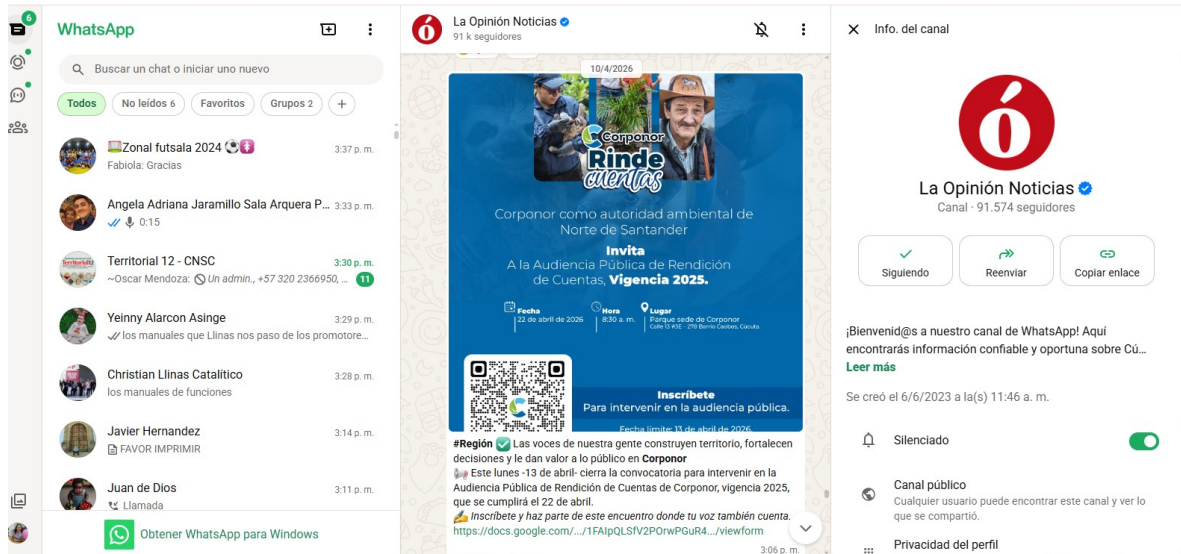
6

WhatsApp

Buscar un chat o iniciar uno nuevo

Todos | No leídos 6 | Favoritos | Grupos 2 | +

Zonal futsala 2024 ⚽
Fabiola: Gracias
3:37 p. m.

Angela Adriana Jaramillo Sala Arquera P...
0:15
3:33 p. m.

Territorial 12 - CNSC
~Oscar Mendoza: Un admin., +57 320 2366950, ...
3:30 p. m.
11

Yeinny Alarcon Asinge
los manuales que Llinas nos paso de los promotore...
3:29 p. m.

Christian Llinas Catalitico
los manuales de funciones
3:28 p. m.

Javier Hernandez
FAVOR IMPRIMIR
3:14 p. m.

Juan de Dios
Llamada
3:11 p. m.

Obtener WhatsApp para Windows

La Opinión Noticias
91 k seguidores

10/4/2026

Corponor
Rinde cuentas

Corponor como autoridad ambiental de Norte de Santander

Invita
A la Audiencia Pública de Rendición de Cuentas, Vigencia 2025.

Fecha
22 de abril de 2026
Hora
8:30 a. m.
Lugar
Parque sede de Corponor
Calle 13 #3E - 278 Barrio Caobos, Cúcuta.

Inscríbete
Para intervenir en la audiencia pública.
Fecha límite: 13 de abril de 2026

#Región ✅ Las voces de nuestra gente construyen territorio, fortalecen decisiones y le dan valor a lo público en Corponor
📢 Este lunes -13 de abril- cierra la convocatoria para intervenir en la Audiencia Pública de Rendición de Cuentas de Corponor, vigencia 2025, que se cumplirá el 22 de abril.
✍️ Inscríbete y haz parte de este encuentro donde tu voz también cuenta.
https://docs.google.com/.../1FAIpQLSfV2POrnwePGuR4.../viewform
3:06 p. m.

Info. del canal

La Opinión Noticias
Canal · 91.574 seguidores

Siguiendo | Reenviar | Copiar enlace

¡Bienvenid@s a nuestro canal de WhatsApp! Aquí encontrarás información confiable y oportuna sobre Cú...
Leer más

Se creó el 6/6/2023 a la(s) 11:46 a. m.

Silenciado

Canal público
Cualquier usuario puede encontrar este canal y ver lo que se compartió.

Privacidad del perfil